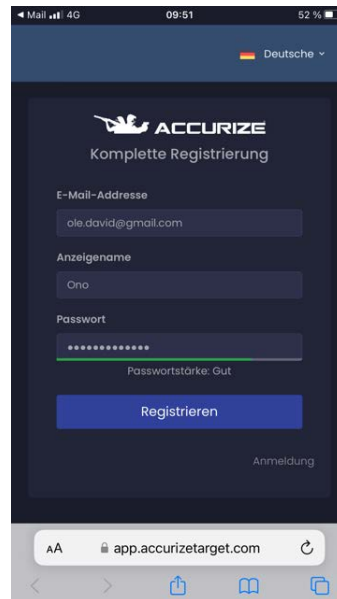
◂ Mail 4G 09:51 52 %

Deutsche ˅

ACCURIZE
Komplette Registrierung

E-Mail-Addresse
ole.david@gmail.com

Anzeigename
Ono

Passwort
•••••••••••••
Passwortstärke: Gut

Registrieren

Anmeldung

AA app.accurizetarget.com